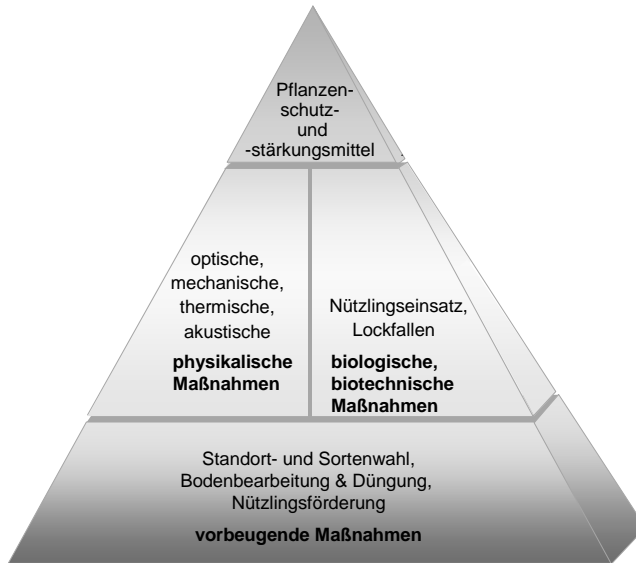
Pflanzen-
schutz-
und
-stärkungsmittel

optische,
mechanische,
thermische,
akustische

**physikalische Maßnahmen**

Nützlingseinsatz,
Lockfallen

**biologische, biotechnische Maßnahmen**

Standort- und Sortenwahl,
Bodenbearbeitung & Düngung,
Nützlingsförderung

**vorbeugende Maßnahmen**